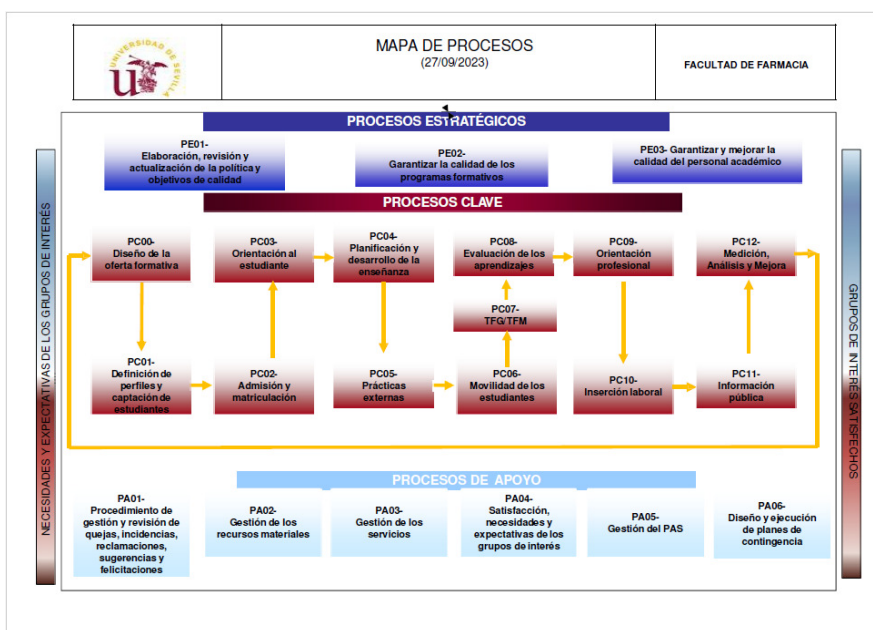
UNIVERSIDAD DE SEVILLA

MAPA DE PROCESOS
(27/09/2023)

FACULTAD DE FARMACIA

PROCESOS ESTRATÉGICOS

PE01- Elaboración, revisión y actualización de la política y objetivos de calidad

PE02- Garantizar la calidad de los programas formativos

PE03- Garantizar y mejorar la calidad del personal académico

PROCESOS CLAVE

PC00- Diseño de la oferta formativa

PC03- Orientación al estudiante

PC04- Planificación y desarrollo de la enseñanza

PC08- Evaluación de los aprendizajes

PC09- Orientación profesional

PC12- Medición, Análisis y Mejora

PC07- TFG/TFM

PC01- Definición de perfiles y captación de estudiantes

PC02- Admisión y matriculación

PC05- Prácticas externas

PC06- Movilidad de los estudiantes

PC10- Inserción laboral

PC11- Información pública

PROCESOS DE APOYO

PA01- Procedimiento de gestión y revisión de quejas, incidencias, reclamaciones, sugerencias y felicitaciones

PA02- Gestión de los recursos materiales

PA03- Gestión de los servicios

PA04- Satisfacción, necesidades y expectativas de los grupos de interés

PA05- Gestión del PAS

PA06- Diseño y ejecución de planes de contingencia

NECESIDADES Y EXPECTATIVAS DE LOS GRUPOS DE INTERÉS

GRUPOS DE INTERÉS SATISFECHOS